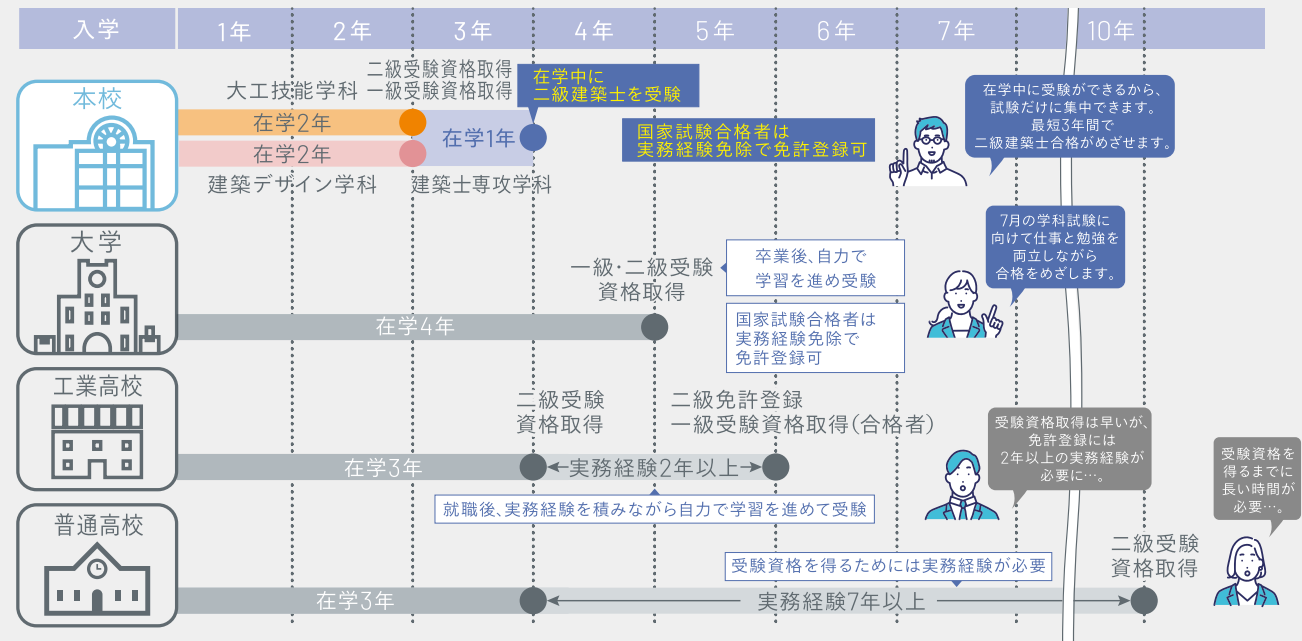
入学 1年 2年 3年 4年 5年 6年 7年 10年

本校

大工技能学科

二級受験資格取得
一級受験資格取得

在学中に
二級建築士を受験

在学2年

在学1年

在学2年

国家試験合格者は
実務経験免除で免許登録可

建築デザイン学科

建築士専攻学科

在学中に受験ができるから、試験だけに集中できます。最短3年間で二級建築士合格がめざせます。

大学

一級・二級受験資格取得

卒業後、自力で学習を進め受験

7月の学科試験に向けて仕事と勉強を両立しながら合格をめざします。

在学4年

国家試験合格者は実務経験免除で免許登録可

工業高校

二級受験資格取得

二級免許登録
一級受験資格取得(合格者)

受験資格取得は早いが、免許登録には2年以上の実務経験が必要に…。

在学3年

実務経験2年以上

就職後、実務経験を積みながら自力で学習を進めて受験

受験資格を得るまでに長い時間が必要…。

普通高校

二級受験資格取得

受験資格を得るためには実務経験が必要

在学3年

実務経験7年以上